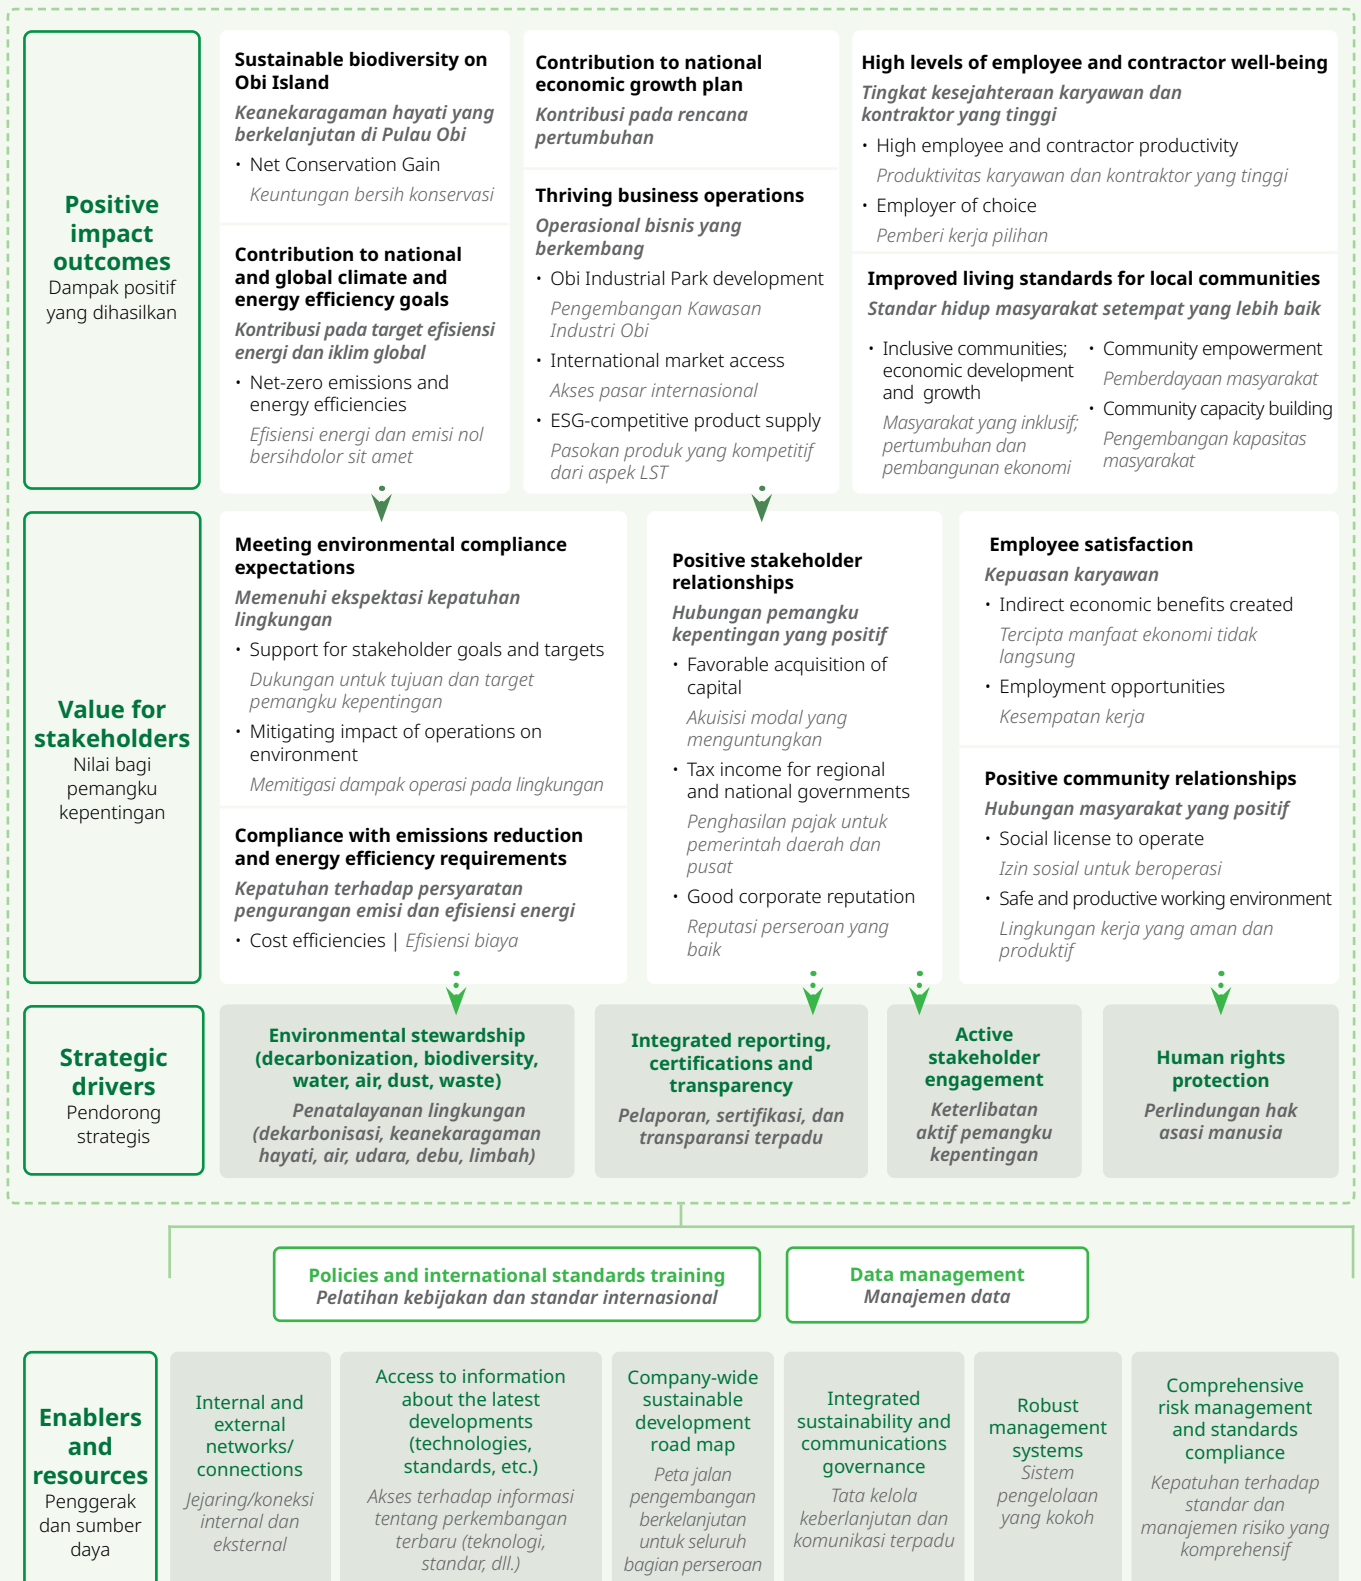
Positive impact outcomes
Dampak positif yang dihasilkan

Sustainable biodiversity on Obi Island
Keanekaragaman hayati yang berkelanjutan di Pulau Obi
• Net Conservation Gain
Keuntungan bersih konservasi

Contribution to national and global climate and energy efficiency goals
Kontribusi pada target efisiensi energi dan iklim global
• Net-zero emissions and energy efficiencies
Efisiensi energi dan emisi nol bersihdolor sit amet

Contribution to national economic growth plan
Kontribusi pada rencana pertumbuhan

Thriving business operations
Operasional bisnis yang berkembang
• Obi Industrial Park development
Pengembangan Kawasan Industri Obi
• International market access
Akses pasar internasional
• ESG-competitive product supply
Pasokan produk yang kompetitif dari aspek LST

High levels of employee and contractor well-being
Tingkat kesejahteraan karyawan dan kontraktor yang tinggi
• High employee and contractor productivity
Produktivitas karyawan dan kontraktor yang tinggi
• Employer of choice
Pemberi kerja pilihan

Improved living standards for local communities
Standar hidup masyarakat setempat yang lebih baik
• Inclusive communities; economic development and growth
Masyarakat yang inklusif; pertumbuhan dan pembangunan ekonomi
• Community empowerment
Pemberdayaan masyarakat
• Community capacity building
Pengembangan kapasitas masyarakat

Value for stakeholders
Nilai bagi pemangku kepentingan

Meeting environmental compliance expectations
Memenuhi ekspektasi kepatuhan lingkungan
• Support for stakeholder goals and targets
Dukungan untuk tujuan dan target pemangku kepentingan
• Mitigating impact of operations on environment
Memitigasi dampak operasi pada lingkungan

Compliance with emissions reduction and energy efficiency requirements
Kepatuhan terhadap persyaratan pengurangan emisi dan efisiensi energi
• Cost efficiencies | Efisiensi biaya

Positive stakeholder relationships
Hubungan pemangku kepentingan yang positif
• Favorable acquisition of capital
Akuisisi modal yang menguntungkan
• Tax income for regional and national governments
Penghasilan pajak untuk pemerintah daerah dan pusat
• Good corporate reputation
Reputasi perseroan yang baik

Employee satisfaction
Kepuasan karyawan
• Indirect economic benefits created
Tercipta manfaat ekonomi tidak langsung
• Employment opportunities
Kesempatan kerja

Positive community relationships
Hubungan masyarakat yang positif
• Social license to operate
Izin sosial untuk beroperasi
• Safe and productive working environment
Lingkungan kerja yang aman dan produktif

Strategic drivers
Pendorong strategis

Environmental stewardship (decarbonization, biodiversity, water, air, dust, waste)
Penatalayanan lingkungan (dekarbonisasi, keanekaragaman hayati, air, udara, debu, limbah)

Integrated reporting, certifications and transparency
Pelaporan, sertifikasi, dan transparansi terpadu

Active stakeholder engagement
Keterlibatan aktif pemangku kepentingan

Human rights protection
Perlindungan hak asasi manusia

Policies and international standards training
Pelatihan kebijakan dan standar internasional

Data management
Manajemen data

Enablers and resources
Penggerak dan sumber daya

Internal and external networks/ connections
Jejaring/koneksi internal dan eksternal

Access to information about the latest developments (technologies, standards, etc.)
Akses terhadap informasi tentang perkembangan terbaru (teknologi, standar, dll.)

Company-wide sustainable development road map
Peta jalan pengembangan berkelanjutan untuk seluruh bagian perseroan

Integrated sustainability and communications governance
Tata kelola keberlanjutan dan komunikasi terpadu

Robust management systems
Sistem pengelolaan yang kokoh

Comprehensive risk management and standards compliance
Kepatuhan terhadap standar dan manajemen risiko yang komprehensif